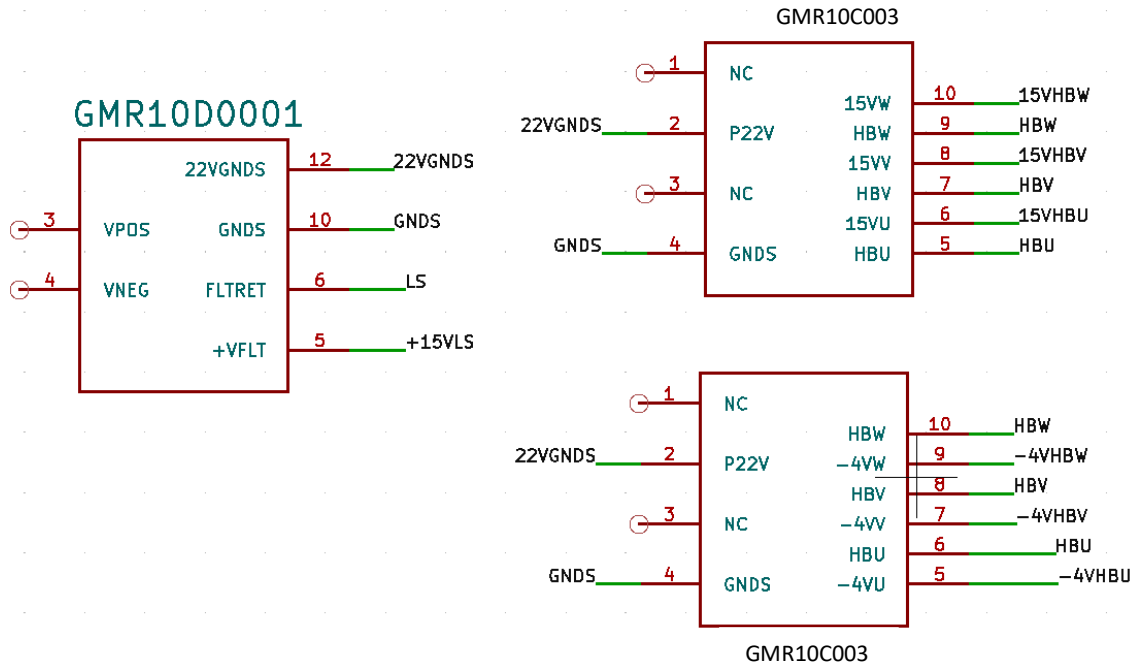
GMR10D0001

22VGNDS 12 22VGNDS
3 VPOS GNDS 10 GNDS
4 VNEG FLTRET 6 LS
+VFLT 5 +15VLS

GMR10C003

1 NC
15VW 10 15VHBW
22VGNDS 2 P22V HBW 9 HBW
15VV 8 15VHBV
3 NC HBV 7 HBV
15VU 6 15VHBU
GNDS 4 GNDS HBU 5 HBU

1 NC
HBW 10 HBW
22VGNDS 2 P22V −4VW 9 −4VHBW
HBV 8 HBV
3 NC −4VV 7 −4VHBV
HBU 6 HBU
GNDS 4 GNDS −4VU 5 −4VHBU

GMR10C003